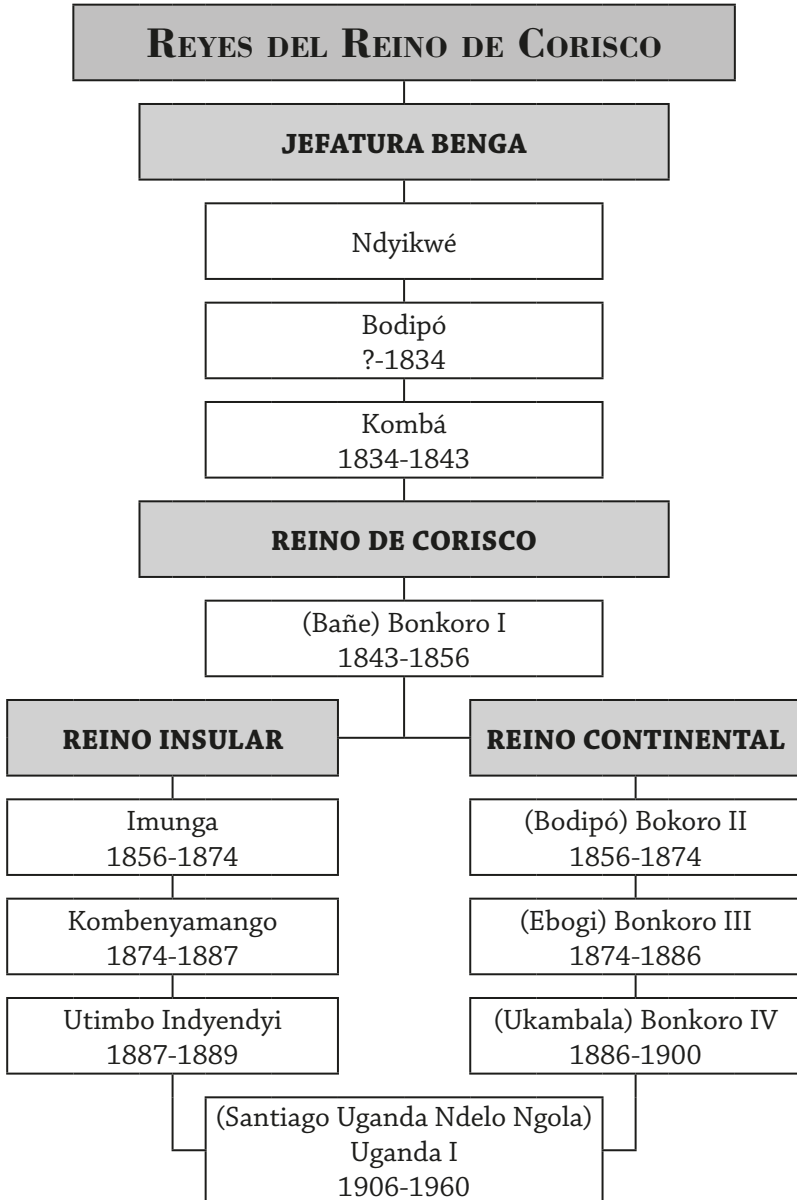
Reyes del Reino de Corisco

JEFATURA BENGA

Ndyikwé

Bodipó
?-1834

Kombá
1834-1843

REINO DE CORISCO

(Bañe) Bonkoro I
1843-1856

REINO INSULAR

Imunga
1856-1874

Kombenyamango
1874-1887

Utimbo Indyendyi
1887-1889

REINO CONTINENTAL

(Bodipó) Bokoro II
1856-1874

(Ebogi) Bonkoro III
1874-1886

(Ukambala) Bonkoro IV
1886-1900

(Santiago Uganda Ndelo Ngola)
Uganda I
1906-1960